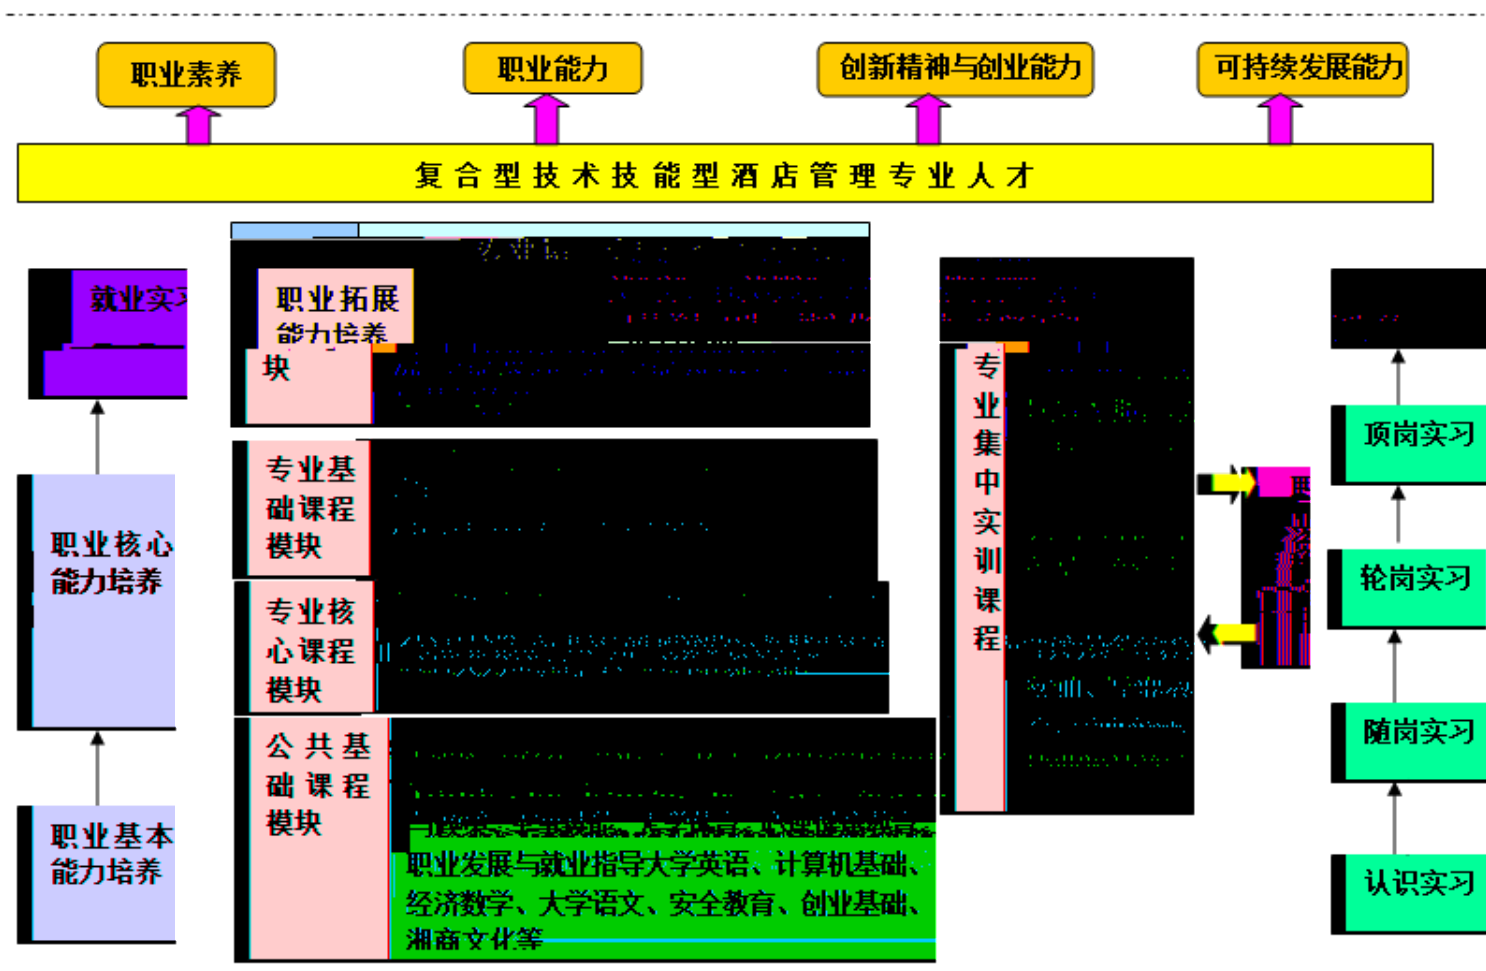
职业素养

职业能力

创新精神与创业能力

可持续发展能力

复合型技术技能型酒店管理专业人才

就业实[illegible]

职业拓展能力培养模块

专业基础课程模块

专业核心课程模块

公共基础课程模块

职业发展与就业指导大学英语、计算机基础、经济数学、大学语文、安全教育、创业基础、湘商文化等

职业核心能力培养

职业基本能力培养

专业集中实训课程

顶岗实习

轮岗实习

随岗实习

认识实习